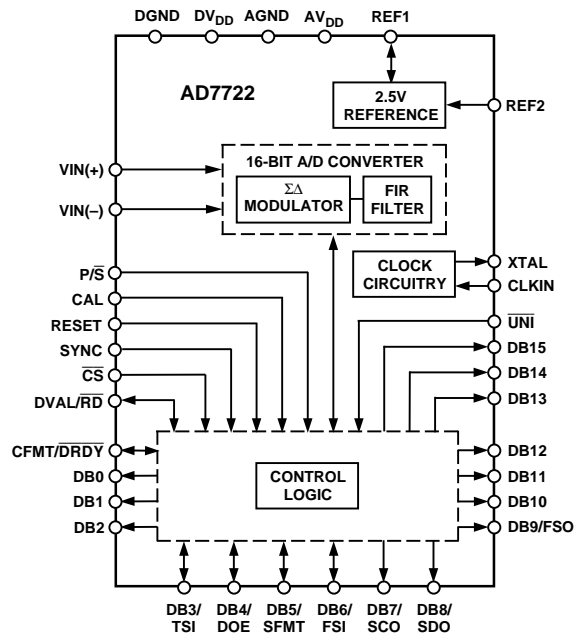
DGND $DV_{DD}$ AGND $AV_{DD}$ REF1

AD7722

2.5V REFERENCE

REF2

16-BIT A/D CONVERTER

$\Sigma\Delta$ MODULATOR

FIR FILTER

VIN(+)

VIN(–)

$P/\overline{S}$

CAL

RESET

SYNC

$\overline{CS}$

$DVAL/\overline{RD}$

$CFMT/\overline{DRDY}$

DB0

DB1

DB2

CLOCK CIRCUITRY

XTAL

CLKIN

$\overline{UNI}$

DB15

DB14

DB13

DB12

DB11

DB10

DB9/FSO

CONTROL LOGIC

DB3/ TSI

DB4/ DOE

DB5/ SFMT

DB6/ FSI

DB7/ SCO

DB8/ SDO